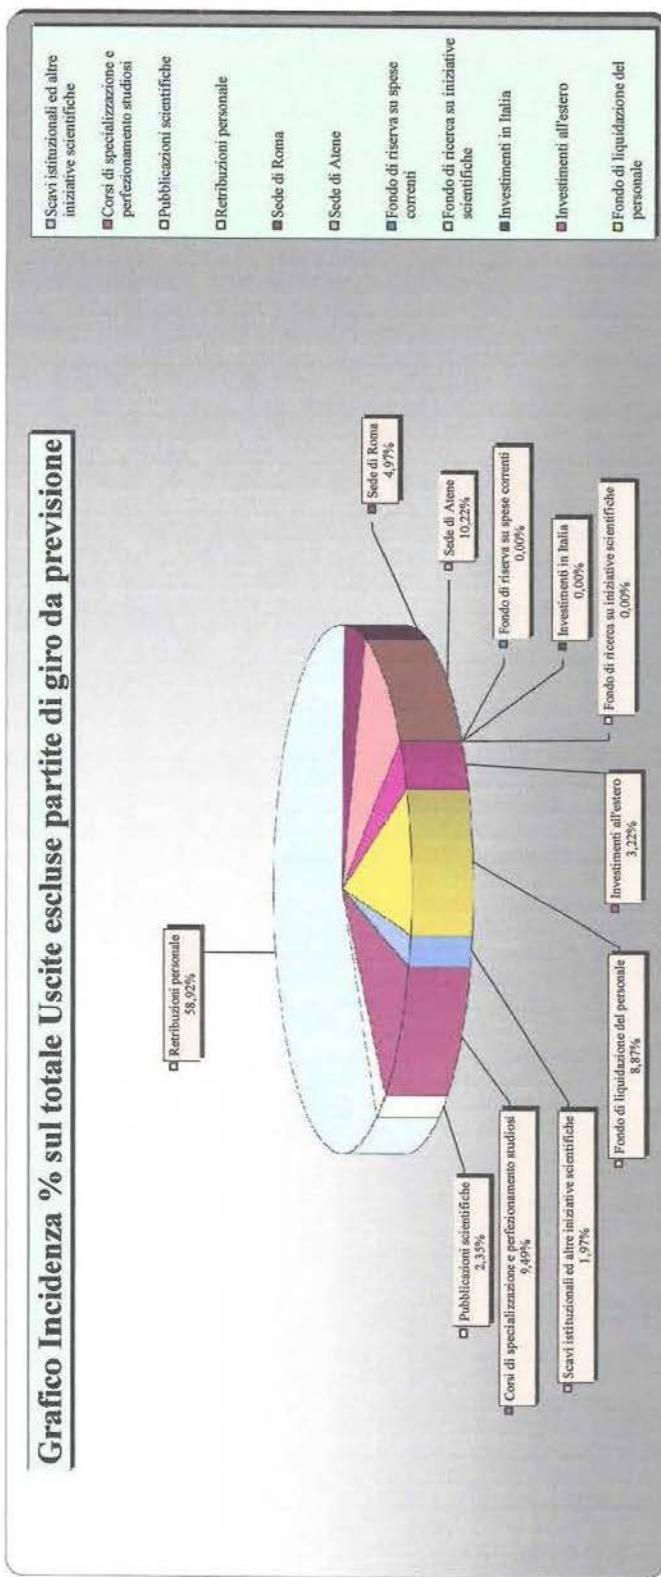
Grafico Incidenza % sul totale Uscite escluse partite di giro da previsione

Retribuzioni personale
58,92%

Sede di Roma
4,97%

Sede di Atene
10,22%

Fondo di riserva su spese correnti
0,00%

Investimenti in Italia
0,00%

Fondo di ricerca su iniziative scientifiche
0,00%

Investimenti all'estero
3,22%

Fondo di liquidazione del personale
8,87%

Scavi istituzionali ed altre iniziative scientifiche
1,97%

Corsi di specializzazione e perfezionamento studiosi
9,49%

Pubblicazioni scientifiche
2,35%

Scavi istituzionali ed altre iniziative scientifiche
Corsi di specializzazione e perfezionamento studiosi
Pubblicazioni scientifiche
Retribuzioni personale
Sede di Roma
Sede di Atene
Fondo di riserva su spese correnti
Fondo di ricerca su iniziative scientifiche
Investimenti in Italia
Investimenti all'estero
Fondo di liquidazione del personale